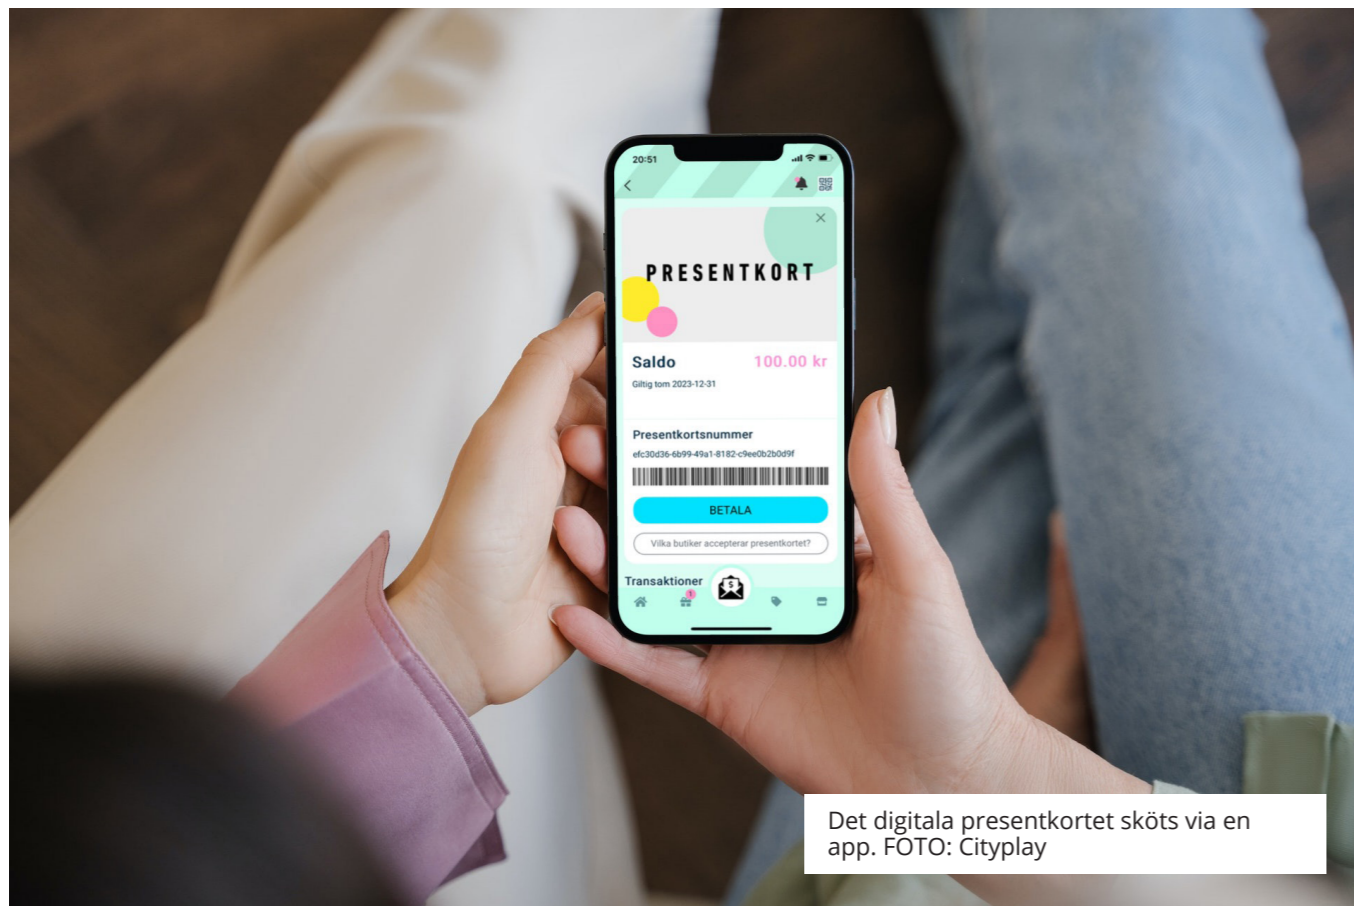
20:51

PRESENTKORT

Saldo 100.00 kr

Giltig tom 2023-12-31

Presentkortsnummer

efc30d36-6b99-49a1-8182-c9ee0b2b0d9f

BETALA

Vilka butiker accepterar presentkortet?

Transaktioner

Det digitala presentkortet sköts via en app. FOTO: Cityplay